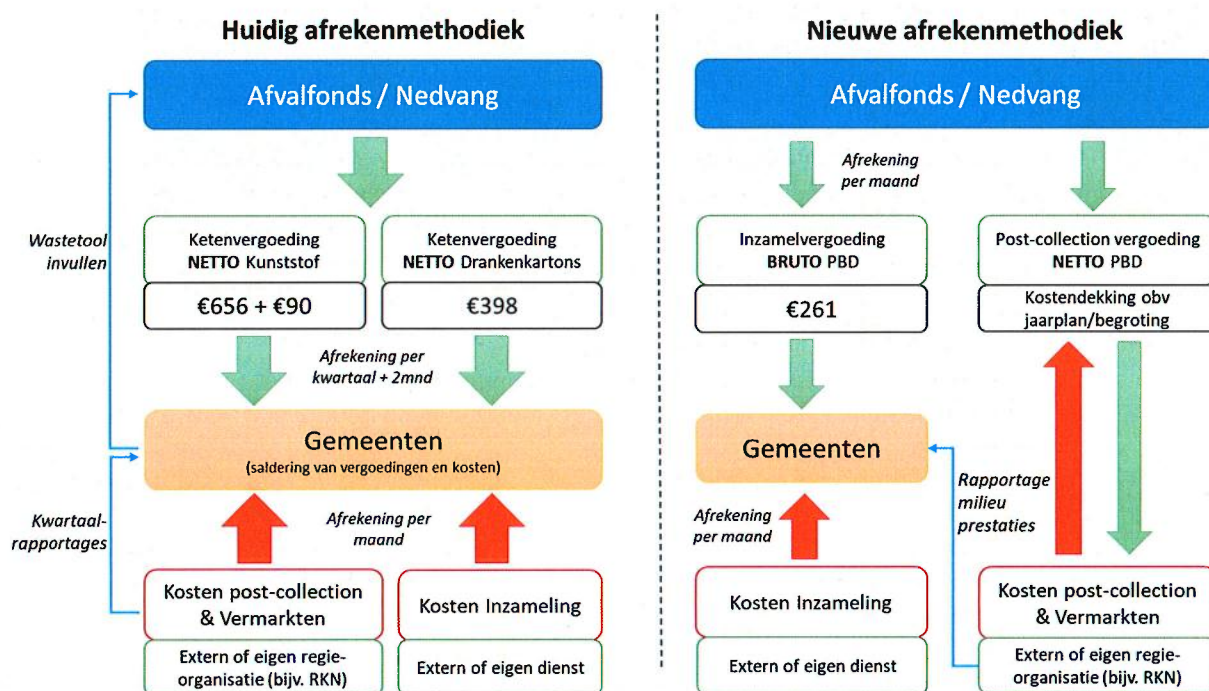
Huidig afrekenmethodiek

Afvalfonds / Nedvang

Wastetool invullen

Ketenvergoeding NETTO Kunststof

€656 + €90

Ketenvergoeding NETTO Drankenkartons

€398

Afrekening per kwartaal + 2mnd

Gemeenten
(saldering van vergoedingen en kosten)

Kwartaal-rapportages

Afrekening per maand

Kosten post-collection & Vermarkten

Extern of eigen regie-organisatie (bijv. RKN)

Kosten Inzameling

Extern of eigen dienst

Nieuwe afrekenmethodiek

Afvalfonds / Nedvang

Afrekening per maand

Inzamelvergoeding BRUTO PBD

€261

Post-collection vergoeding NETTO PBD

Kostendekking obv jaarplan/begroting

Gemeenten

Rapportage milieu prestaties

Afrekening per maand

Kosten Inzameling

Extern of eigen dienst

Kosten post-collection & Vermarkten

Extern of eigen regie-organisatie (bijv. RKN)